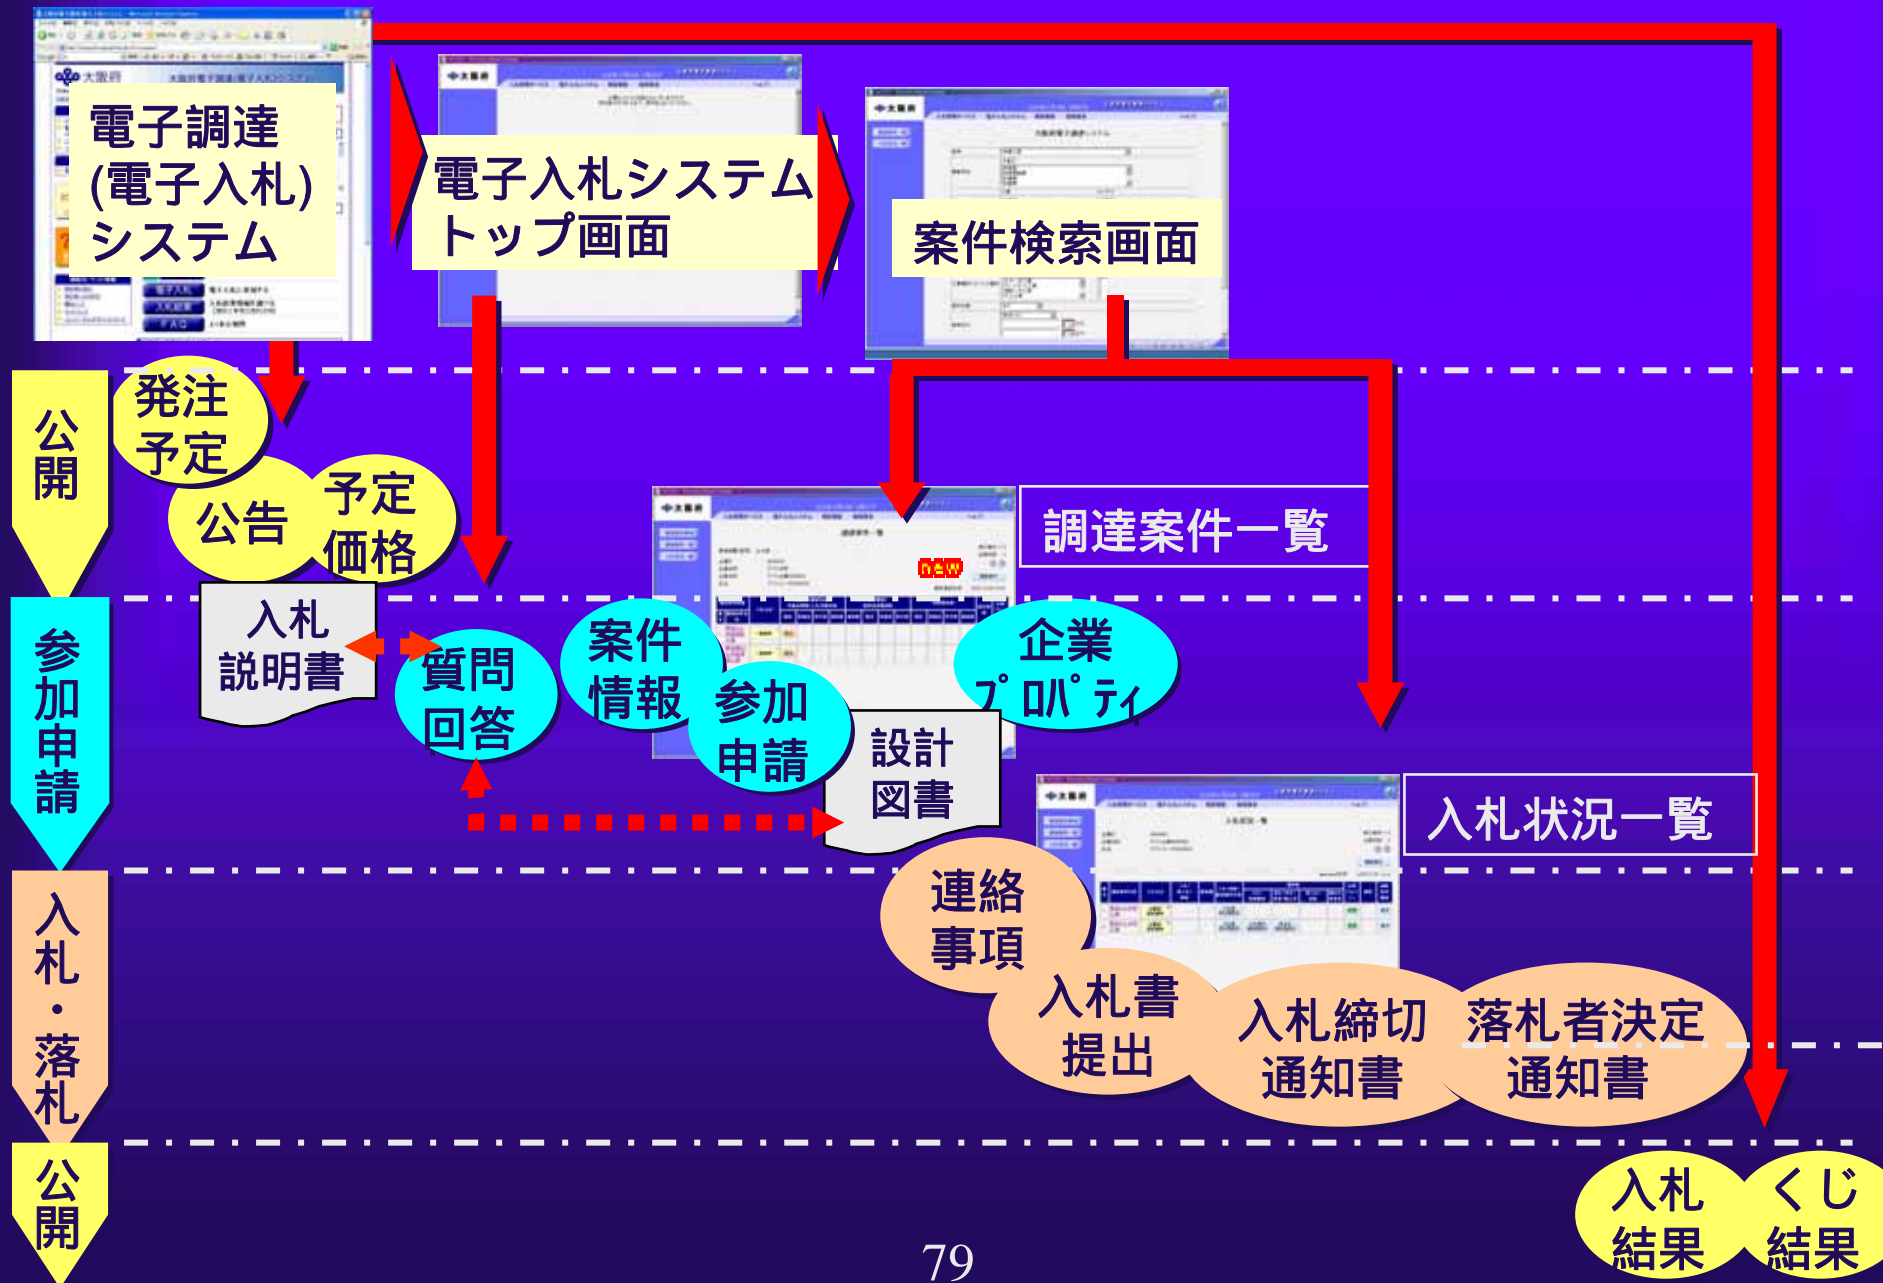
電子調達
(電子入札)
システム

電子入札システム
トップ画面

案件検索画面

公開

発注
予定

公告

予定
価格

調達案件一覧

参加申請

入札
説明書

質問
回答

案件
情報

参加
申請

企業
プロパティ

設計
図書

入札状況一覧

入札・落札

連絡
事項

入札書
提出

入札締切
通知書

落札者決定
通知書

公開

入札
結果

くじ
結果

79